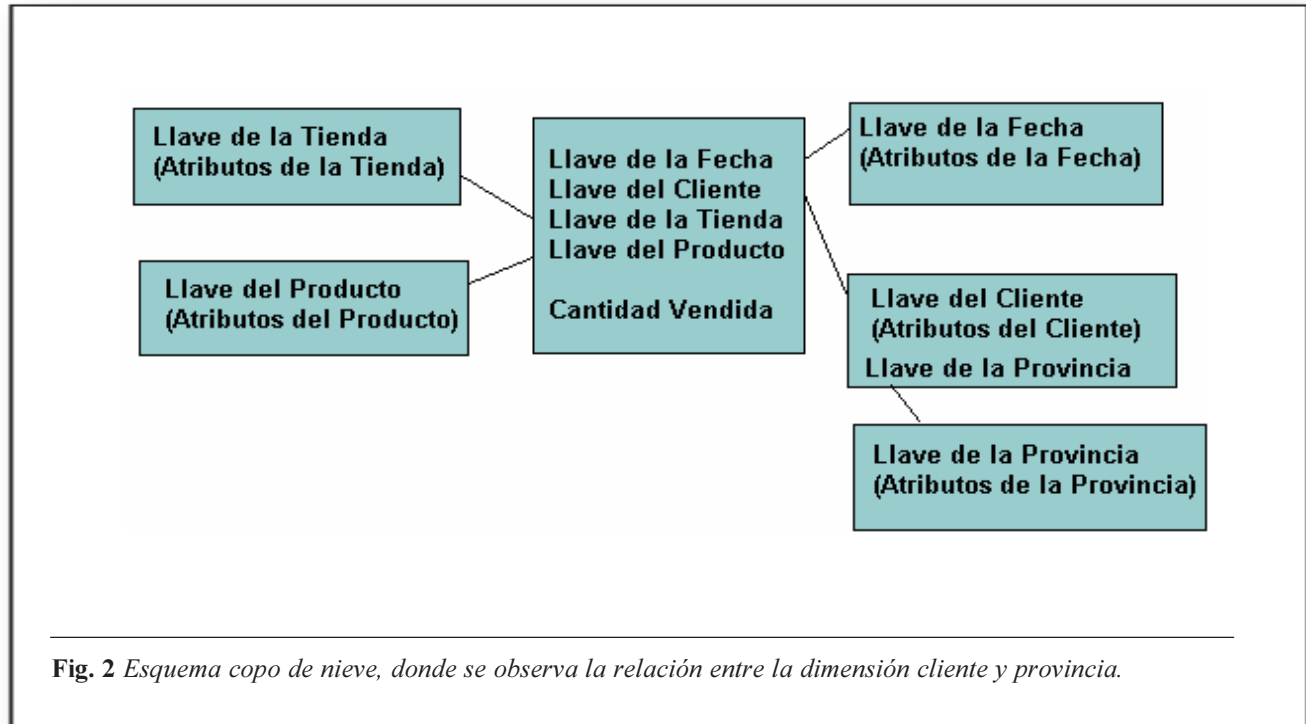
Llave de la Tienda
(Atributos de la Tienda)

Llave de la Fecha
Llave del Cliente
Llave de la Tienda
Llave del Producto

Cantidad Vendida

Llave de la Fecha
(Atributos de la Fecha)

Llave del Producto
(Atributos del Producto)

Llave del Cliente
(Atributos del Cliente)
Llave de la Provincia

Llave de la Provincia
(Atributos de la Provincia)

**Fig. 2** *Esquema copo de nieve, donde se observa la relación entre la dimensión cliente y provincia.*